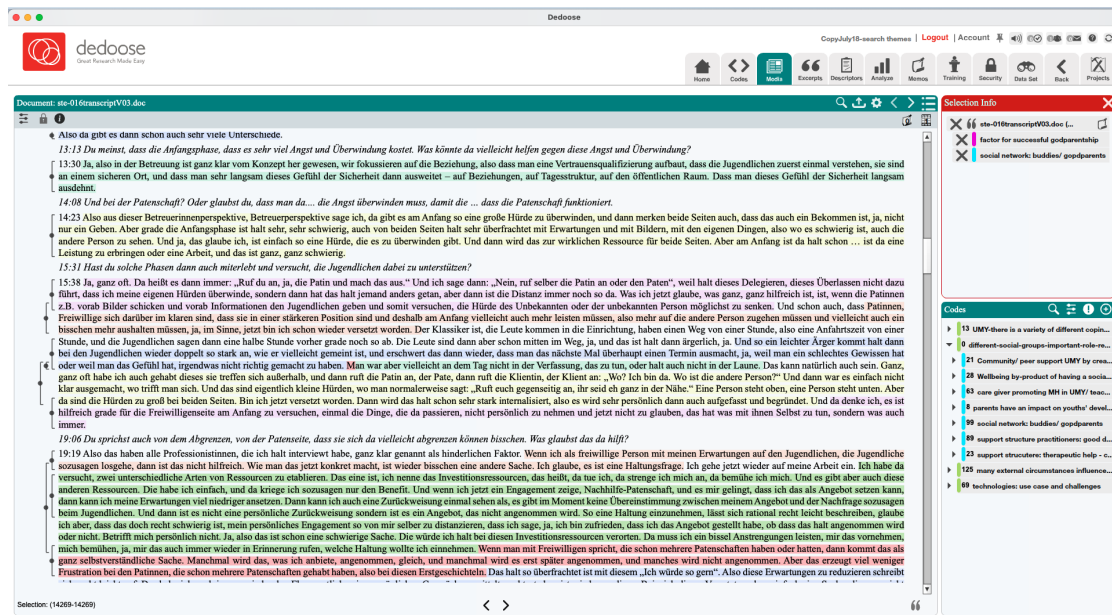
Dedoose

dedoose
Great Research Made Easy

CopyJuly18-search themes | Logout | Account

Home Codes Media Excerpts Descriptors Analyze Memos Training Security Data Set Back Projects

Document: ste-016transcriptV03.doc

Also da gibt es dann schon auch sehr viele Unterschiede.

13:13 Du meinst, dass die Anfangsphase, dass es sehr viel Angst und Überwindung kostet. Was könnte da vielleicht helfen gegen diese Angst und Überwindung?

13:30 Ja, also in der Betreuung ist ganz klar vom Konzept her gewesen, wir fokussieren auf die Beziehung, also dass man eine Vertrauensqualifizierung aufbaut, dass die Jugendlichen zuerst einmal verstehen, sie sind an einem sicheren Ort, und dass man sehr langsam dieses Gefühl der Sicherheit dann ausweitet – auf Beziehungen, auf Tagesstruktur, auf den öffentlichen Raum. Dass man dieses Gefühl der Sicherheit langsam ausdehnt.

14:08 Und bei der Patenschaft? Oder glaubst du, dass man da.... die Angst überwinden muss, damit die ... dass die Patenschaft funktioniert.

14:23 Also aus dieser Betreuerinnenperspektive, Betreuerperspektive sage ich, da gibt es am Anfang so eine große Hürde zu überwinden, und dann merken beide Seiten auch, dass das auch ein Bekommen ist, ja, nicht nur ein Geben. Aber grade die Anfangsphase ist halt sehr, sehr schwierig, auch von beiden Seiten halt sehr überfrachtet mit Erwartungen und mit Bildern, mit den eigenen Dingen, also wo es schwierig ist, auch die andere Person zu sehen. Und ja, das glaube ich, ist einfach so eine Hürde, die es zu überwinden gibt. Und dann wird das zur wirklichen Ressource für beide Seiten. Aber am Anfang ist da halt schon ... ist da eine Leistung zu erbringen oder eine Arbeit, und das ist ganz, ganz schwierig.

15:31 Hast du solche Phasen dann auch mitlerlebt und versucht, die Jugendlichen dabei zu unterstützen?

15:38 Ja, ganz oft. Da heißt es dann immer: „Ruf du an, ja, die Patin und mach das aus." Und ich sage dann: „Nein, ruf selber die Patin an oder den Paten", weil halt dieses Delegieren, dieses Überlassen nicht dazu führt, dass ich meine eigenen Hürden überwinde, sondern dann hat das halt jemand anders getan, aber dann ist die Distanz immer noch so da. Was ich jetzt glaube, was ganz, ganz hilfreich ist, ist, wenn die Patinnen z.B. vorab Bilder schicken und vorab Informationen den Jugendlichen geben und somit versuchen, die Hürde des Unbekannten oder der unbekannten Person möglichst zu senken. Und schon auch, dass Patinnen, Freiwillige sich darüber im klaren sind, dass sie in einer stärkeren Position sind und deshalb am Anfang vielleicht auch mehr leisten müssen, also mehr auf die andere Person zugehen müssen und vielleicht auch ein bisschen mehr aushalten müssen, ja, im Sinne, jetzt bin ich schon wieder versetzt worden. Der Klassiker ist, die Leute kommen in die Einrichtung, haben einen Weg von einer Stunde, also eine Anfahrtszeit von einer Stunde, und die Jugendlichen sagen dann eine halbe Stunde vorher grade noch ab. Die Leute sind dann aber schon mitten im Weg, ja, und das ist halt dann ärgerlich, ja. Und so ein leichter Ärger kommt halt dann bei den Jugendlichen wieder doppelt so stark an, wie er vielleicht gemeint ist, und erschwert das dann wieder, dass man das nächste Mal überhaupt einen Termin ausmacht, ja, weil man ein schlechtes Gewissen hat oder weil man das Gefühl hat, irgendwas nicht richtig gemacht zu haben. Man war aber vielleicht an dem Tag nicht in der Verfassung, das zu tun, oder halt auch nicht in der Laune. Das kann natürlich auch sein. Ganz, ganz oft habe ich auch gehabt dieses sie treffen sich außerhalb, und dann ruft die Patin an, der Pate, dann ruft die Klientin, der Klient an: „Wo? Ich bin da. Wo ist die andere Person?" Und dann war es einfach nicht klar ausgemacht, wo trifft man sich. Und das sind eigentlich kleine Hürden, wo man normalerweise sagt: „Ruft euch gegenseitig an, ihr seid eh ganz in der Nähe." Eine Person steht oben, eine Person steht unten. Aber da sind die Hürden zu groß bei beiden Seiten. Bin ich jetzt versetzt worden. Dann wird das halt schon sehr stark internalisiert, also es wird sehr persönlich dann auch aufgefasst und begründet. Und da denke ich, es ist hilfreich grade für die Freiwilligenseite am Anfang zu versuchen, einmal die Dinge, die da passieren, nicht persönlich zu nehmen und jetzt nicht zu glauben, das hat was mit ihnen Selbst zu tun, sondern was auch immer.

19:06 Du sprichst auch von dem Abgrenzen, von der Patenseite, dass sie sich da vielleicht abgrenzen können bisschen. Was glaubst das da hilft?

19:19 Also das haben alle Professionistinnen, die ich halt interviewt habe, ganz klar genannt als hinderlichen Faktor. Wenn ich als freiwillige Person mit meinen Erwartungen auf den Jugendlichen, die Jugendliche sozusagen losgehe, dann ist das nicht hilfreich. Wie man das jetzt konkret macht, ist wieder bisschen eine andere Sache. Ich glaube, es ist eine Haltungsfrage. Ich gehe jetzt wieder auf meine Arbeit ein. Ich habe da versucht, zwei unterschiedliche Arten von Ressourcen zu etablieren. Das eine ist, ich nenne das Investitionsressourcen, das heißt, da tue ich, da strenge ich mich an, da investiere ich. Und dann es gibt aber auch diese anderen Ressourcen. Die habe ich einfach, und da kriege ich sozusagen nur den Benefit. Und wenn ich jetzt ein Engagement zeige, Nachhilfe-Patenschaft, und es mir gelingt, dass ich das als Angebot setzen kann, dann kann ich meine Erwartungen viel niedriger ansetzen. Dann kann ich auch eine Zurückweisung einmal sehen als, es gibt im Moment keine Übereinstimmung zwischen meinem Angebot und der Nachfrage sozusagen beim Jugendlichen. Und dann ist es nicht eine persönliche Zurückweisung sondern ist es ein Angebot, das nicht angenommen wird. So eine Haltung einzunehmen, lässt sich rational recht leicht beschreiben, glaube ich aber, dass das doch recht schwierig ist, mein persönliches Engagement so von mir selber zu distanzieren, dass ich sage, ja, ich bin zufrieden, dass ich das Angebot gestellt habe, ob dass das halt angenommen wird oder nicht. Betrifft mich persönlich nicht. Ja, also das ist schon eine schwierige Sache. Die würde ich halt bei diesen Investitionsressourcen verorten. Da muss ich ein bissel Anstrengungen leisten, mir das vornehmen, mich bemühen, ja, mir das auch immer wieder in Erinnerung rufen, welche Haltung wollte ich einnehmen. Wenn man mit Freiwilligen spricht, die schon mehrere Patenschaften haben oder hatten, dann kommt das als ganz selbstverständliche Sache. Manchmal wird das, was ich anbiete, angenommen, gleich, und manchmal wird es erst später angenommen, und manches wird nicht angenommen. Aber das erzeugt viel weniger Frustration bei den Patinnen, die schon mehrere Patenschaften gehabt haben, also bei diesen Erstgeschichten. Das halt so überfrachtet ist mit diesem „Ich würde so gern". Also diese Erwartungen zu reduzieren schreibt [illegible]

Selection: (14269-14269)

Selection Info
ste-016transcriptV03.doc (...
factor for successful godparentship
social network: buddies/ godparents

Codes
13 UMY-there is a variety of different copin...
0 different-social-groups-important-role-re...
21 Community/ peer support UMY by crea...
28 Wellbeing by-product of having a socia...
63 care giver promoting MH in UMY/ teac...
8 parents have an impact on youths' devel...
99 social network: buddies/ godparents
89 support structure practitioners: good d...
23 support strucutere: therapeutic help - c...
125 many external circumstances influence...
69 technologies: use case and challenges